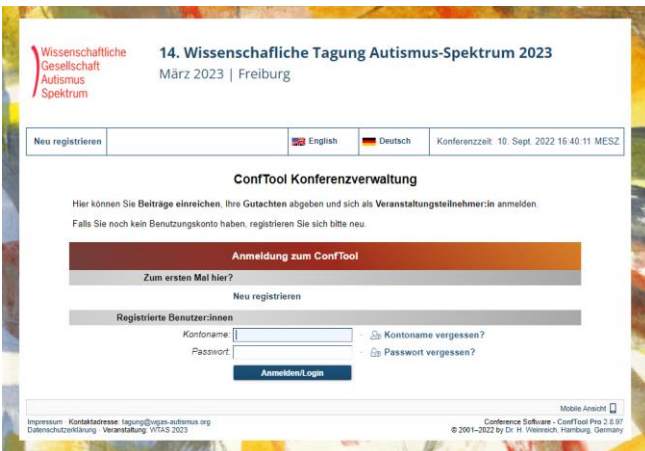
Wissenschaftliche Gesellschaft Autismus Spektrum

14. Wissenschafliche Tagung Autismus-Spektrum 2023
März 2023 | Freiburg

| Neu registrieren | | English | Deutsch | Konferenzzeit: 10. Sept. 2022 16:40:11 MESZ |
|---|---|---|---|---|

ConfTool Konferenzverwaltung

Hier können Sie Beiträge einreichen, Ihre Gutachten abgeben und sich als Veranstaltungsteilnehmer:in anmelden.

Falls Sie noch kein Benutzungskonto haben, registrieren Sie sich bitte neu.

Anmeldung zum ConfTool

Zum ersten Mal hier?

Neu registrieren

Registrierte Benutzer:innen

Kontoname: · Kontoname vergessen?

Passwort: · Passwort vergessen?

Anmelden/Login

Mobile Ansicht

Impressum · Kontaktadresse: tagung@wgas-autismus.org
Datenschutzerklärung · Veranstaltung: WTAS 2023

Conference Software - ConfTool Pro 2.6.97
© 2001–2022 by Dr. H. Weinreich, Hamburg, Germany